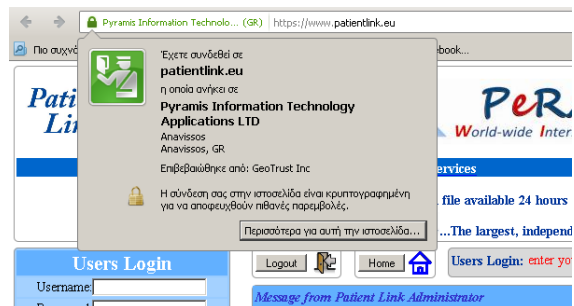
Pyramis Information Technolo... (GR) https://www.patientlink.eu

Πιο συχνό

ebook...

Έχετε συνδεθεί σε

patientlink.eu

η οποία ανήκει σε

Pyramis Information Technology Applications LTD

Anavissos

Anavissos, GR

Επιβεβαιώθηκε από: GeoTrust Inc

Η σύνδεση σας στην ιστοσελίδα είναι κρυπτογραφημένη για να αποφευχθούν πιθανές παρεμβολές.

Περισσότερα για αυτή την ιστοσελίδα...

Pati

Lin

PeRA

World-wide Inter

ervices

, file available 24 hours

...The largest, independ

Users Login

Username:

Logout

Home

Users Login: enter yo

Message from Patient Link Administrator